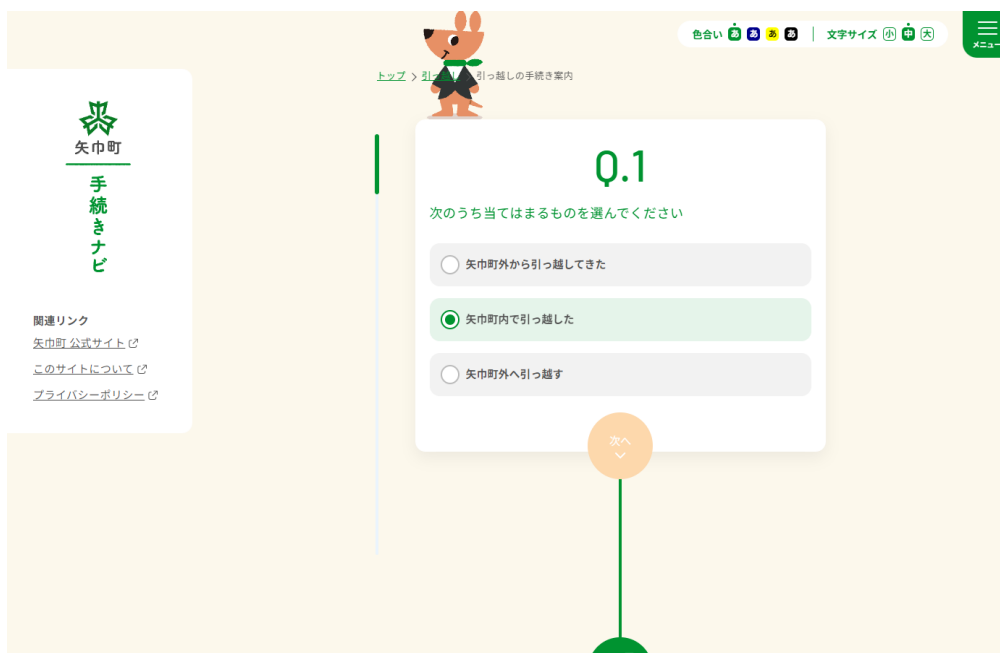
色合い あ あ あ あ | 文字サイズ 小 中 大

メニュー

トップ > 引っ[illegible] > 引っ越しの手続き案内

矢巾町

手続きナビ

関連リンク
矢巾町 公式サイト
このサイトについて
プライバシーポリシー

Q.1

次のうち当てはまるものを選んでください

矢巾町外から引っ越してきた

矢巾町内で引っ越した

矢巾町外へ引っ越す

次へ